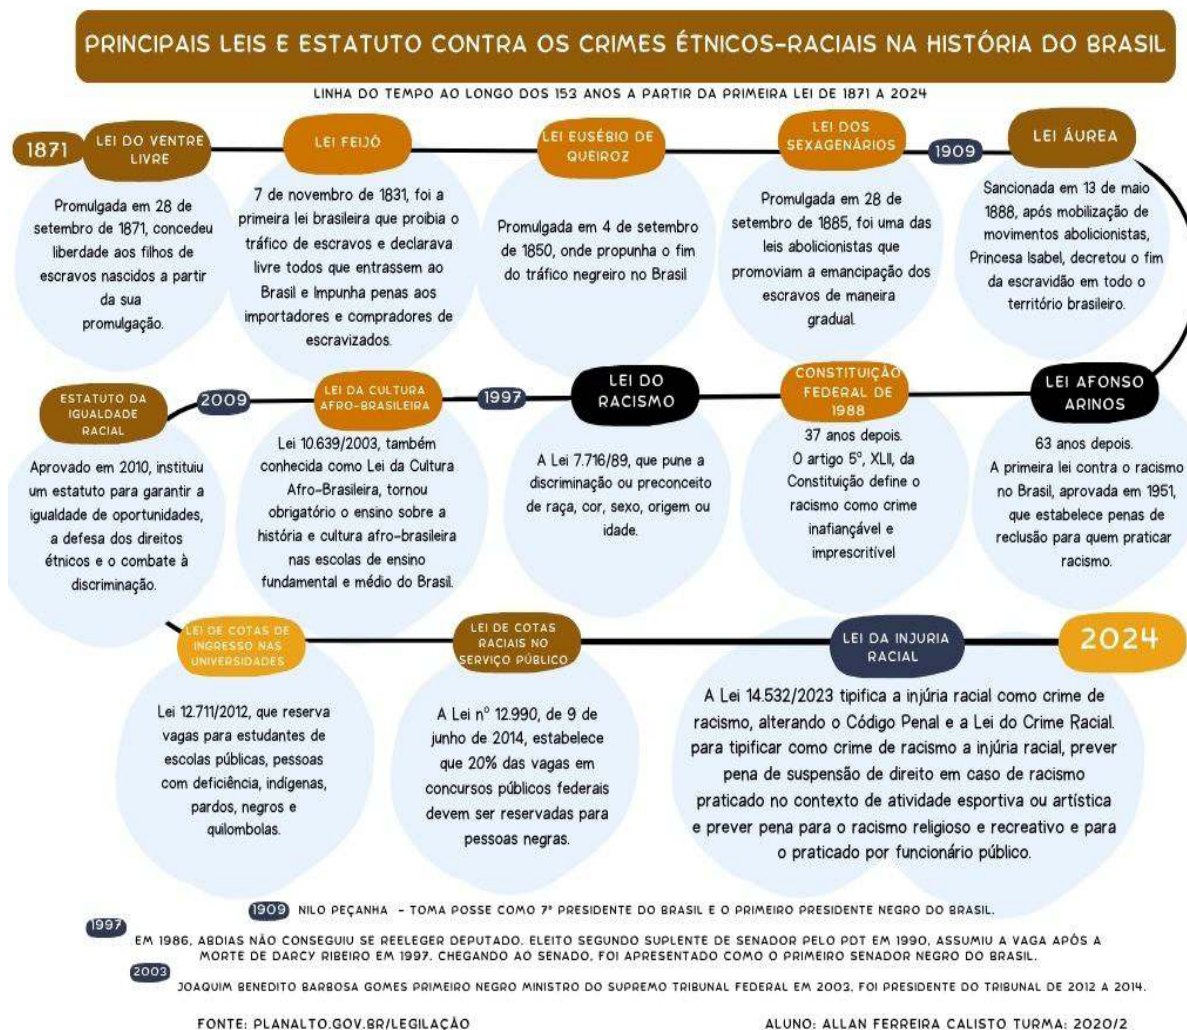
PRINCIPAIS LEIS E ESTATUTO CONTRA OS CRIMES ÉTNICOS-RACIAIS NA HISTÓRIA DO BRASIL

LINHA DO TEMPO AO LONGO DOS 153 ANOS A PARTIR DA PRIMEIRA LEI DE 1871 A 2024

1871

LEI DO VENTRE LIVRE

Promulgada em 28 de setembro de 1871, concedeu liberdade aos filhos de escravos nascidos a partir da sua promulgação.

LEI FEIJÓ

7 de novembro de 1831, foi a primeira lei brasileira que proibia o tráfico de escravos e declarava livre todos que entrassem ao Brasil e Impunha penas aos importadores e compradores de escravizados.

LEI EUSÉBIO DE QUEIROZ

Promulgada em 4 de setembro de 1850, onde propunha o fim do tráfico negreiro no Brasil

LEI DOS SEXAGENÁRIOS

Promulgada em 28 de setembro de 1885, foi uma das leis abolicionistas que promoviam a emancipação dos escravos de maneira gradual.

1909

LEI ÁUREA

Sancionada em 13 de maio 1888, após mobilização de movimentos abolicionistas, Princesa Isabel, decretou o fim da escravidão em todo o território brasileiro.

ESTATUTO DA IGUALDADE RACIAL

2009

Aprovado em 2010, instituiu um estatuto para garantir a igualdade de oportunidades, a defesa dos direitos étnicos e o combate à discriminação.

LEI DA CULTURA AFRO-BRASILEIRA

Lei 10.639/2003, também conhecida como Lei da Cultura Afro-Brasileira, tornou obrigatório o ensino sobre a história e cultura afro-brasileira nas escolas de ensino fundamental e médio do Brasil.

1997

LEI DO RACISMO

A Lei 7.716/89, que pune a discriminação ou preconceito de raça, cor, sexo, origem ou idade.

CONSTITUIÇÃO FEDERAL DE 1988

37 anos depois. O artigo 5º, XLII, da Constituição define o racismo como crime inafiançável e imprescritível

LEI AFONSO ARINOS

63 anos depois. A primeira lei contra o racismo no Brasil, aprovada em 1951, que estabelece penas de reclusão para quem praticar racismo.

LEI DE COTAS DE INGRESSO NAS UNIVERSIDADES

Lei 12.711/2012, que reserva vagas para estudantes de escolas públicas, pessoas com deficiência, indígenas, pardos, negros e quilombolas.

LEI DE COTAS RACIAIS NO SERVIÇO PÚBLICO

A Lei nº 12.990, de 9 de junho de 2014, estabelece que 20% das vagas em concursos públicos federais devem ser reservadas para pessoas negras.

LEI DA INJURIA RACIAL

2024

A Lei 14.532/2023 tipifica a injúria racial como crime de racismo, alterando o Código Penal e a Lei do Crime Racial. para tipificar como crime de racismo a injúria racial, prever pena de suspensão de direito em caso de racismo praticado no contexto de atividade esportiva ou artística e prever pena para o racismo religioso e recreativo e para o praticado por funcionário público.

1909 NILO PEÇANHA - TOMA POSSE COMO 7º PRESIDENTE DO BRASIL E O PRIMEIRO PRESIDENTE NEGRO DO BRASIL.

1997 EM 1986, ABDIAS NÃO CONSEGUIU SE REELEGER DEPUTADO. ELEITO SEGUNDO SUPLENTE DE SENADOR PELO PDT EM 1990, ASSUMIU A VAGA APÓS A MORTE DE DARCY RIBEIRO EM 1997. CHEGANDO AO SENADO, FOI APRESENTADO COMO O PRIMEIRO SENADOR NEGRO DO BRASIL.

2003 JOAQUIM BENEDITO BARBOSA GOMES PRIMEIRO NEGRO MINISTRO DO SUPREMO TRIBUNAL FEDERAL EM 2003, FOI PRESIDENTE DO TRIBUNAL DE 2012 A 2014.

FONTE: PLANALTO.GOV.BR/LEGILAÇÃO

ALUNO: ALLAN FERREIRA CALISTO TURMA: 2020/2